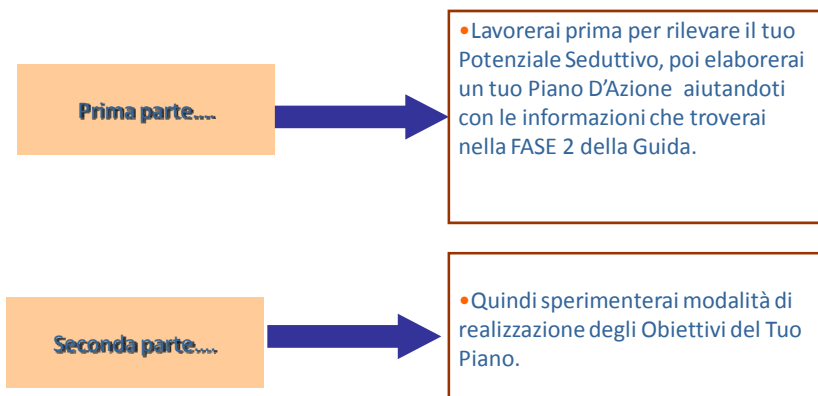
Prima parte....

•Lavorerai prima per rilevare il tuo Potenziale Seduttivo, poi elaborerai un tuo Piano D'Azione aiutandoti con le informazioni che troverai nella FASE 2 della Guida.

Seconda parte....

•Quindi sperimenterai modalità di realizzazione degli Obiettivi del Tuo Piano.